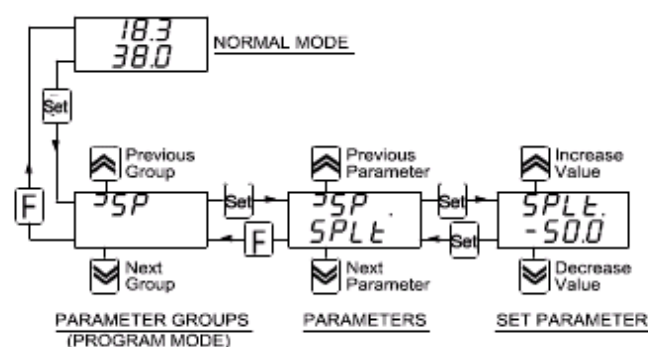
18.3
38.0

NORMAL MODE

Set

Previous Group

F

ᒧSP

Next Group

Set

Previous Parameter

ᒧSP.
SPLt

F

Next Parameter

Set

Set

Increase Value

SPLt.
-50.0

Decrease Value

PARAMETER GROUPS
(PROGRAM MODE)

PARAMETERS

SET PARAMETER